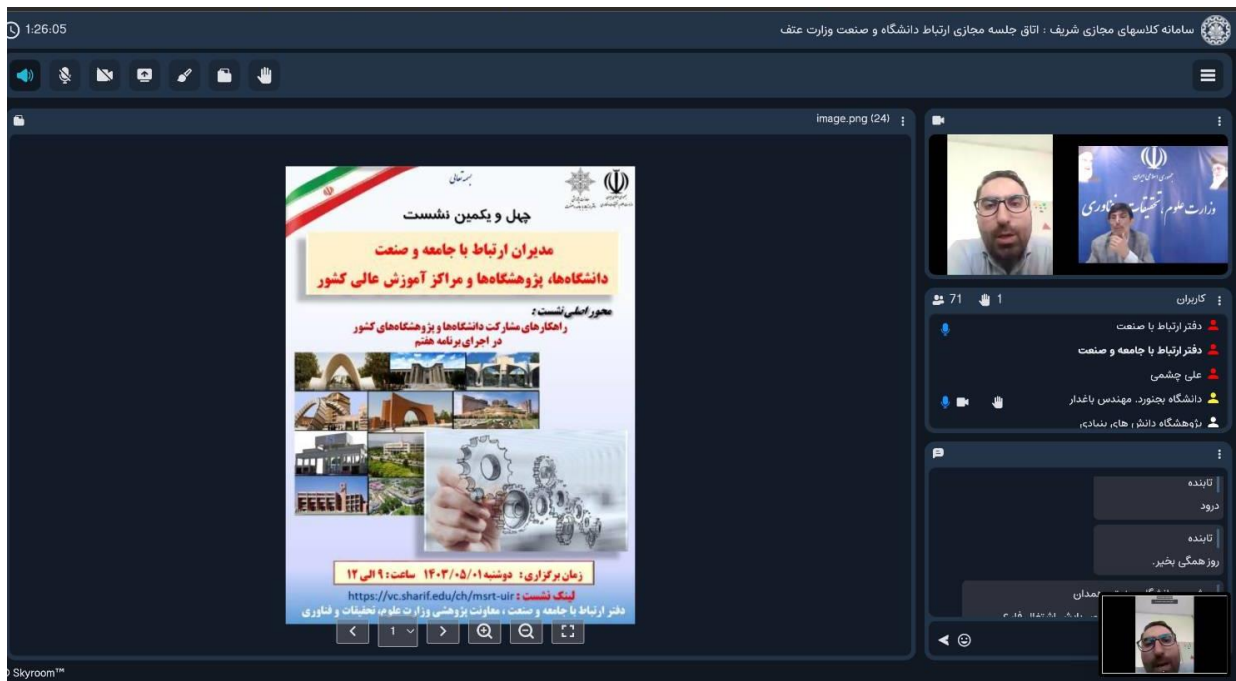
1:26:05

سامانه کلاسهای مجازی شریف : اتاق جلسه مجازی ارتباط دانشگاه و صنعت وزارت عتف

image.png (24)

بسمه تعالی

چهل و یکمین نشست

مدیران ارتباط با جامعه و صنعت
دانشگاه‌ها، پژوهشگاه‌ها و مراکز آموزش عالی کشور

محور اصلی نشست:
راهکارهای مشارکت دانشگاه‌ها و پژوهشگاه‌های کشور در اجرای برنامه هفتم

زمان برگزاری: دوشنبه ۱۴۰۳/۰۵/۰۱ ساعت: ۹ الی ۱۲

لینک نشست: https://vc.sharif.edu/ch/msrt-uir

دفتر ارتباط با جامعه و صنعت، معاونت پژوهشی وزارت علوم، تحقیقات و فناوری

1

جمهوری اسلامی ایران
وزارت علوم، تحقیقات و فناوری

کاربران 71 1

دفتر ارتباط با صنعت
دفتر ارتباط با جامعه و صنعت
علی چشمی
دانشگاه بجنورد، مهندس باغدار
پژوهشگاه دانش های بنیادی

تابنده
درود

تابنده
روزهمگی بخیر.

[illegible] همدان
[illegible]

Skyroom™